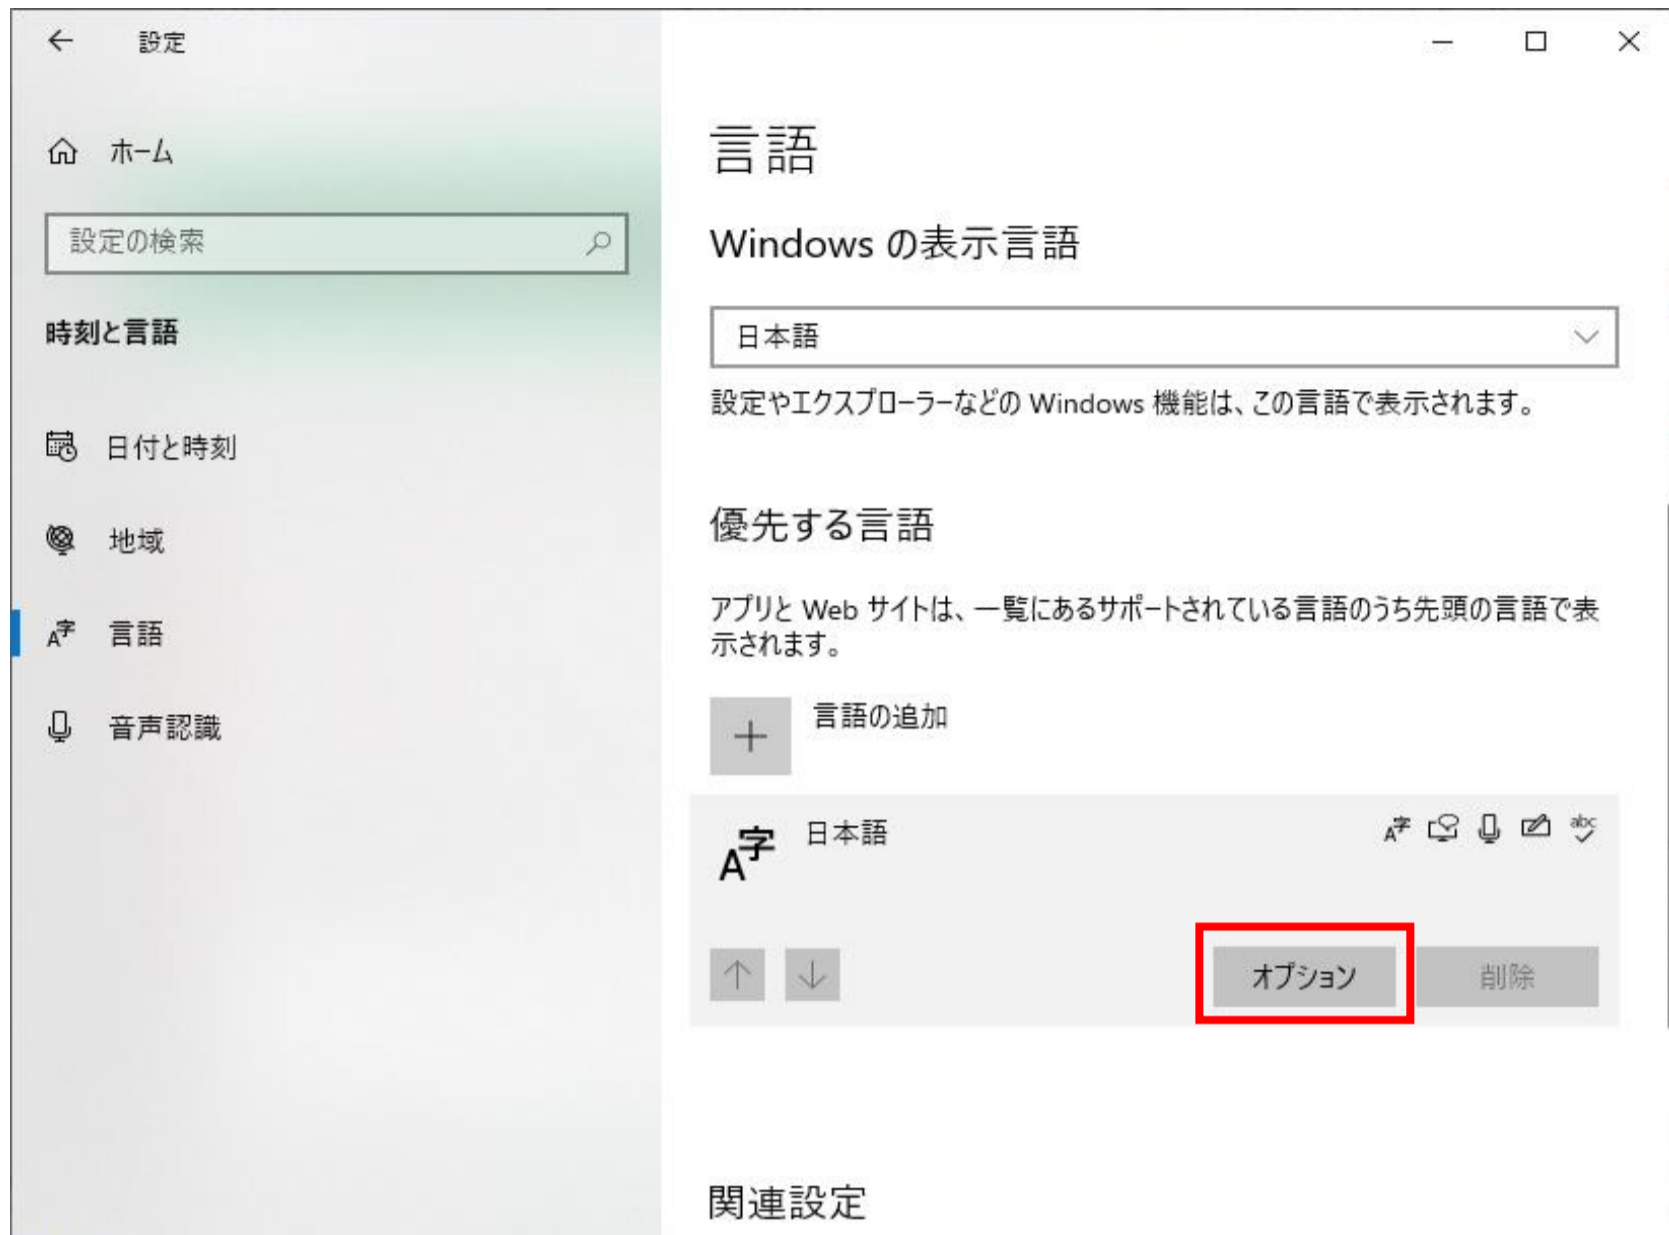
設定

ホーム

設定の検索

時刻と言語

日付と時刻

地域

言語

音声認識

言語

Windows の表示言語

日本語

設定やエクスプローラーなどの Windows 機能は、この言語で表示されます。

優先する言語

アプリと Web サイトは、一覧にあるサポートされている言語のうち先頭の言語で表示されます。

言語の追加

日本語

オプション

削除

関連設定